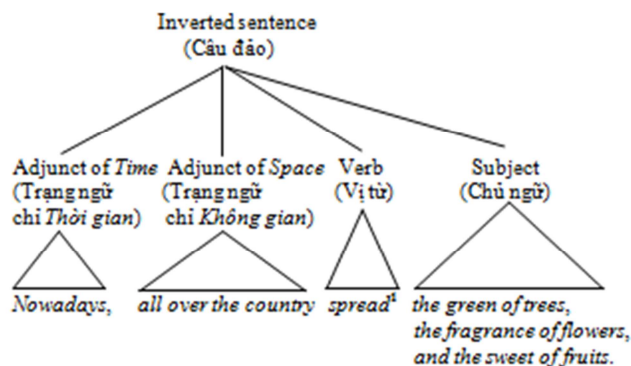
Inverted sentence
(Câu đảo)

Adjunct of *Time*
(Trạng ngữ chỉ *Thời gian*)

Adjunct of *Space*
(Trạng ngữ chỉ *Không gian*)

Verb
(Vị từ)

Subject
(Chủ ngữ)

*Nowadays,*

*all over the country*

*spread*$^1$

*the green of trees, the fragrance of flowers, and the sweet of fruits.*